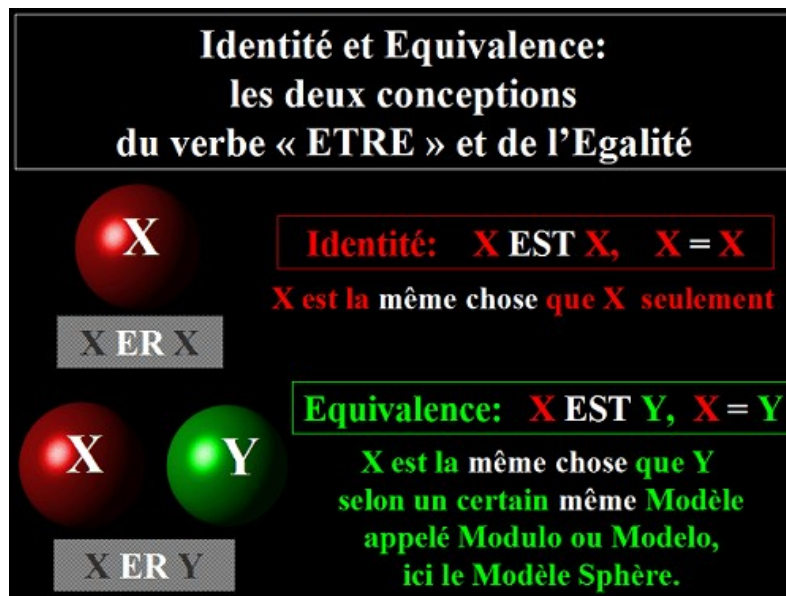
Identité et Equivalence:
les deux conceptions
du verbe « ETRE » et de l'Egalité

X

Identité: X EST X, X = X

X est la même chose que X seulement

X ER X

Equivalence: X EST Y, X = Y

X

Y

X est la même chose que Y
selon un certain même Modèle
appelé Modulo ou Modelo,
ici le Modèle Sphère.

X ER Y